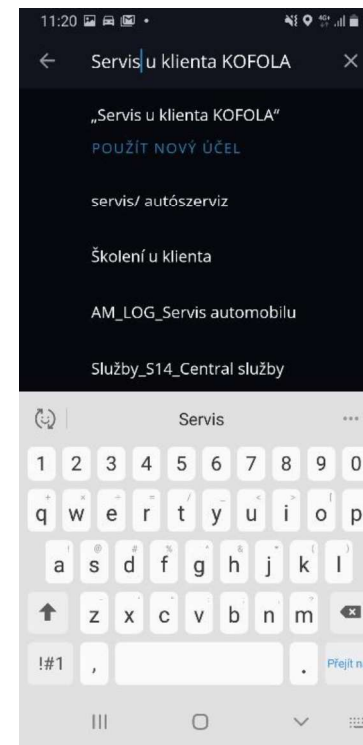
11:20

Servis u klienta KOFOLA

„Servis u klienta KOFOLA"

POUŽÍT NOVÝ ÚČEL

servis/ autószerviz

Školení u klienta

AM_LOG_Servis automobilu

Služby_S14_Central služby

Servis

1 2 3 4 5 6 7 8 9 0

q w e r t y u i o p

a s d f g h j k l

z x c v b n m

!#1 , . Přejít n